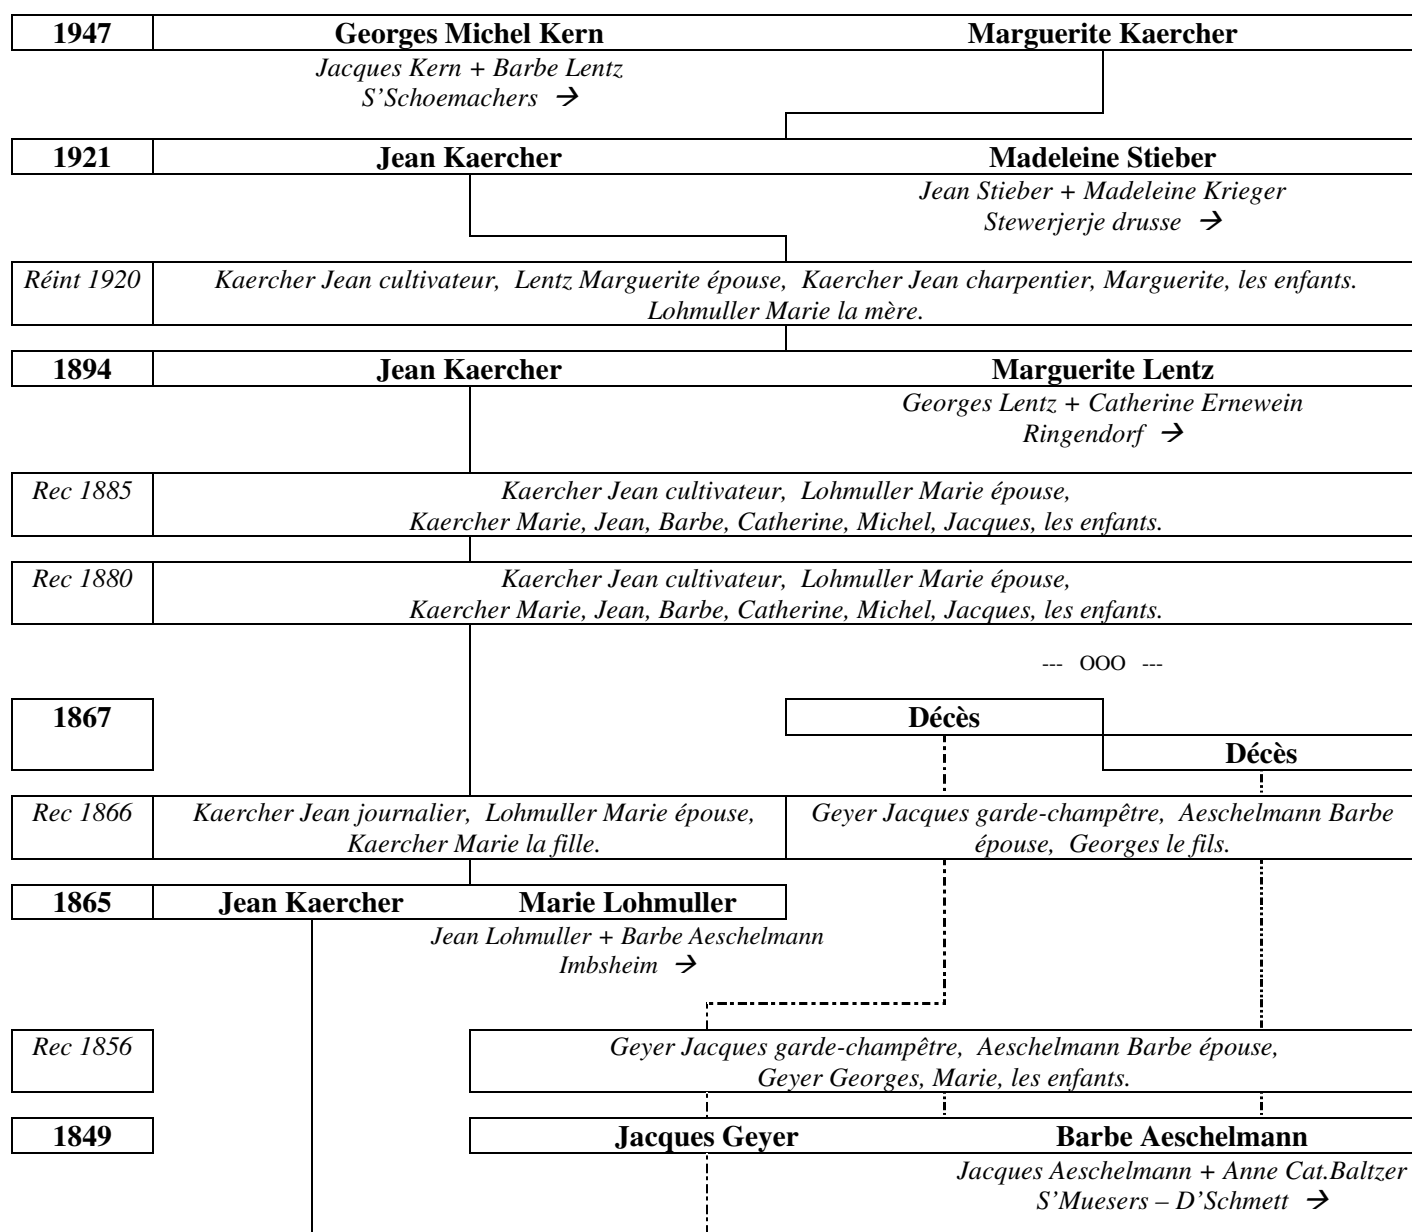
1947 | Georges Michel Kern | Marguerite Kaercher

Jacques Kern + Barbe Lentz
S'Schoemachers →

1921 | Jean Kaercher | Madeleine Stieber

Jean Stieber + Madeleine Krieger
Stewerjerje drusse →

Réint 1920 | Kaercher Jean cultivateur, Lentz Marguerite épouse, Kaercher Jean charpentier, Marguerite, les enfants. Lohmuller Marie la mère.

1894 | Jean Kaercher | Marguerite Lentz

Georges Lentz + Catherine Ernewein
Ringendorf →

Rec 1885 | Kaercher Jean cultivateur, Lohmuller Marie épouse, Kaercher Marie, Jean, Barbe, Catherine, Michel, Jacques, les enfants.

Rec 1880 | Kaercher Jean cultivateur, Lohmuller Marie épouse, Kaercher Marie, Jean, Barbe, Catherine, Michel, Jacques, les enfants.

--- OOO ---

1867 | Décès | Décès

Rec 1866 | Kaercher Jean journalier, Lohmuller Marie épouse, Kaercher Marie la fille. | Geyer Jacques garde-champêtre, Aeschelmann Barbe épouse, Georges le fils.

1865 | Jean Kaercher | Marie Lohmuller

Jean Lohmuller + Barbe Aeschelmann
Imbsheim →

Rec 1856 | Geyer Jacques garde-champêtre, Aeschelmann Barbe épouse, Geyer Georges, Marie, les enfants.

1849 | Jacques Geyer | Barbe Aeschelmann

Jacques Aeschelmann + Anne Cat.Baltzer
S'Muesers – D'Schmett →